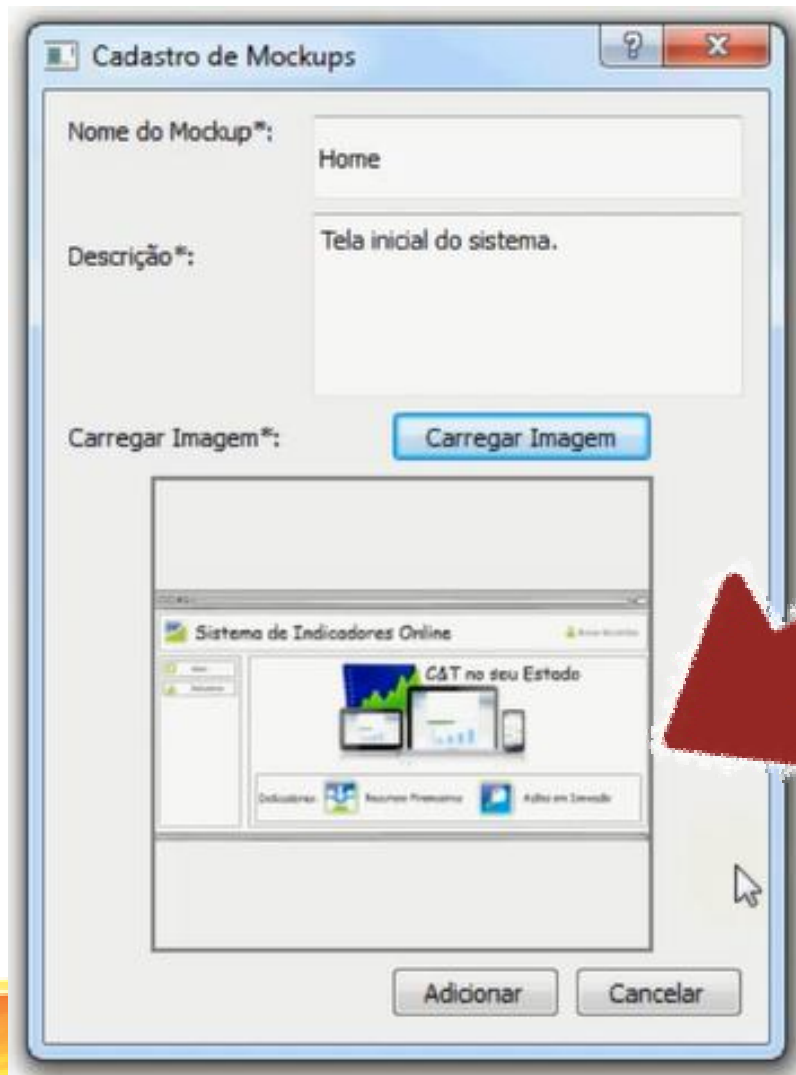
Cadastro de Mockups

?

X

Nome do Mockup*:

Home

Descrição*:

Tela inicial do sistema.

Carregar Imagem*:

Carregar Imagem

Sistema de Indicadores Online

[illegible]

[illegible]

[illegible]

C&T no seu Estado

Indicadores: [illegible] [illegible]

Adicionar

Cancelar